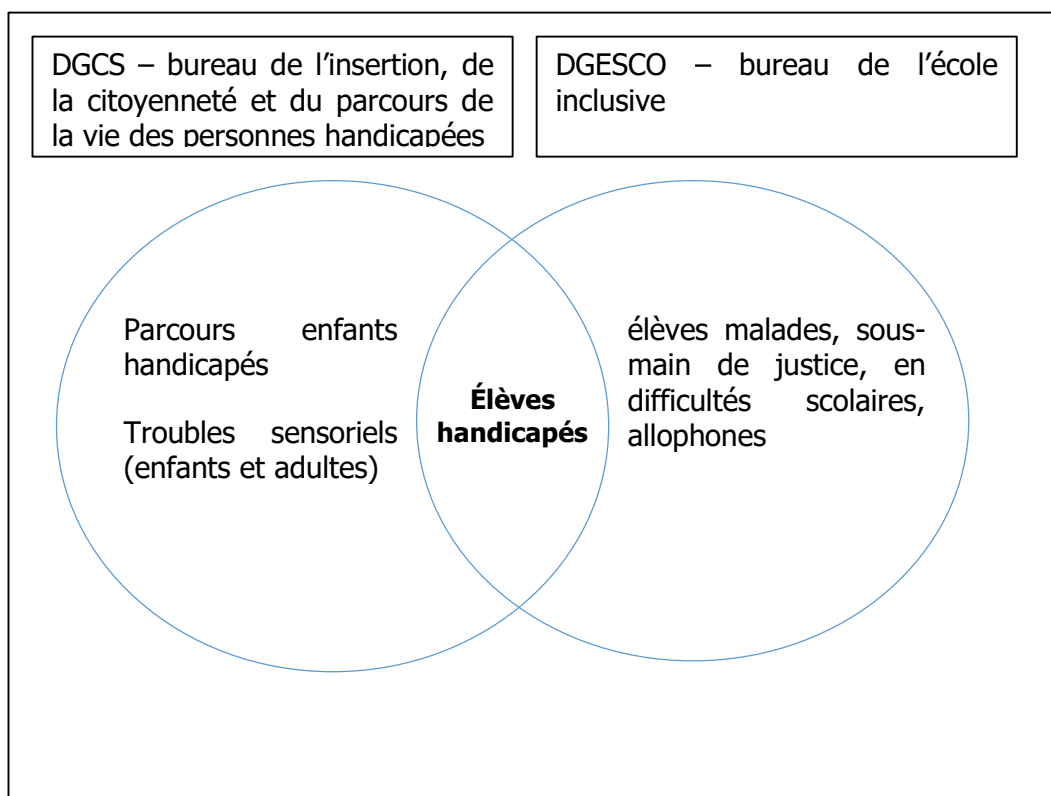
DGCS – bureau de l'insertion, de la citoyenneté et du parcours de la vie des personnes handicapées

DGESCO – bureau de l'école inclusive

Parcours enfants handicapés

Troubles sensoriels (enfants et adultes)

**Élèves handicapés**

élèves malades, sous-main de justice, en difficultés scolaires, allophones